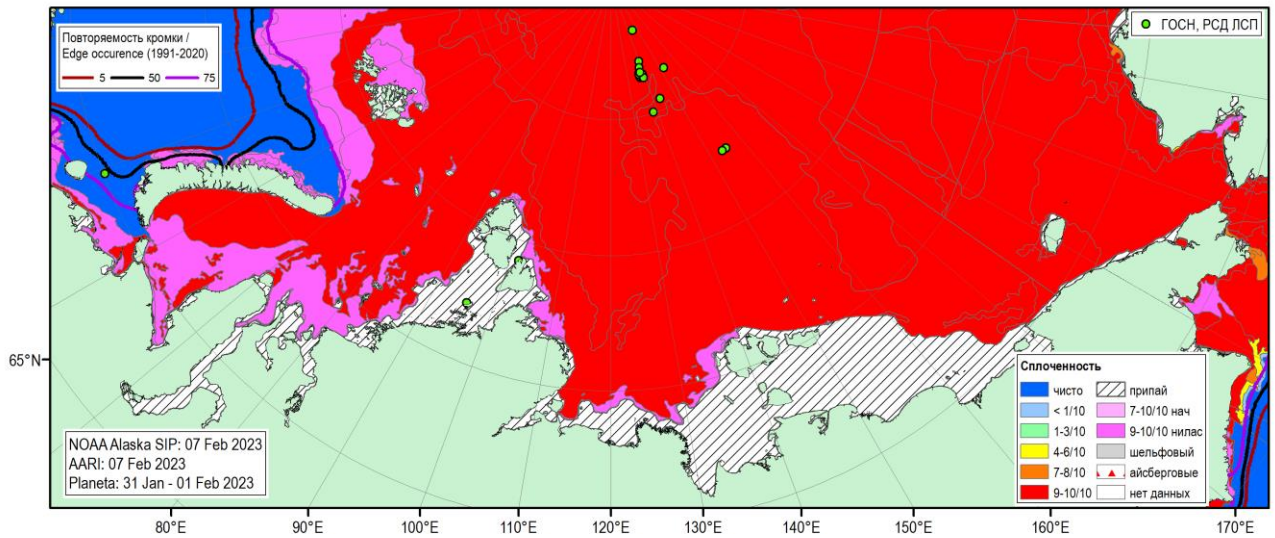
Повторяемость кромки /
Edge occurence (1991-2020)
5
50
75

ГОСН, РСД ЛСП

65°N

Сплоченность
чисто
припай
< 1/10
7-10/10 нач
1-3/10
9-10/10 нилас
4-6/10
шельфовый
7-8/10
айсберговые
9-10/10
нет данных

NOAA Alaska SIP: 07 Feb 2023
AARI: 07 Feb 2023
Planeta: 31 Jan - 01 Feb 2023

80°E
90°E
100°E
110°E
120°E
130°E
140°E
150°E
160°E
170°E